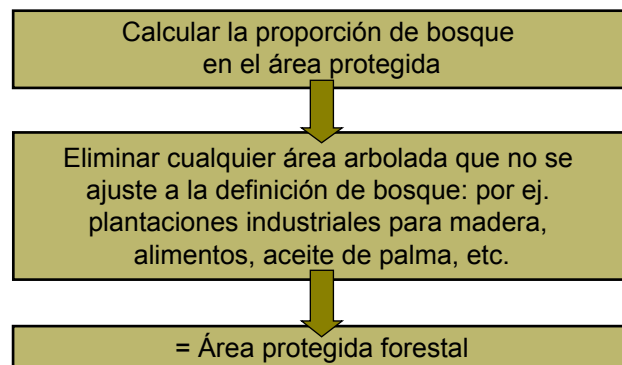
Calcular la proporción de bosque en el área protegida

Eliminar cualquier área arbolada que no se ajuste a la definición de bosque: por ej. plantaciones industriales para madera, alimentos, aceite de palma, etc.

= Área protegida forestal